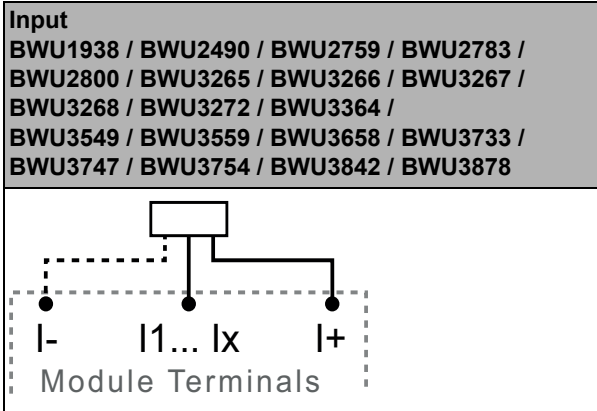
Input
BWU1938 / BWU2490 / BWU2759 / BWU2783 / BWU2800 / BWU3265 / BWU3266 / BWU3267 / BWU3268 / BWU3272 / BWU3364 / BWU3549 / BWU3559 / BWU3658 / BWU3733 / BWU3747 / BWU3754 / BWU3842 / BWU3878

I-
I1... Ix
I+
Module Terminals